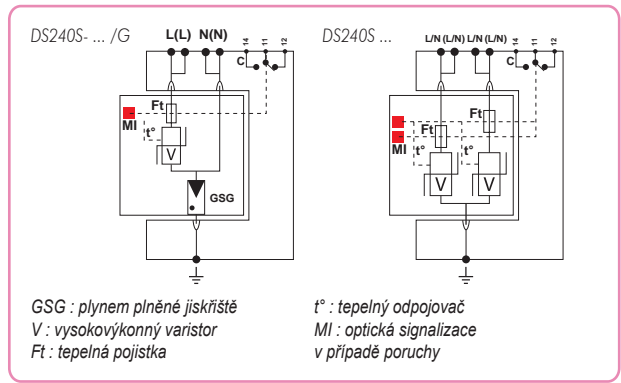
DS240S- ... /G

L(L) N(N)

14 11 12

C

Ft

MI

t°

V

GSG

DS240S ...

L/N (L/N) L/N (L/N)

14 11 12

C

Ft

Ft

MI

t°

t°

V

V

GSG : plynem plněné jiskřiště
V : vysokovýkonný varistor
Ft : tepelná pojistka

t° : tepelný odpojovač
MI : optická signalizace v případě poruchy